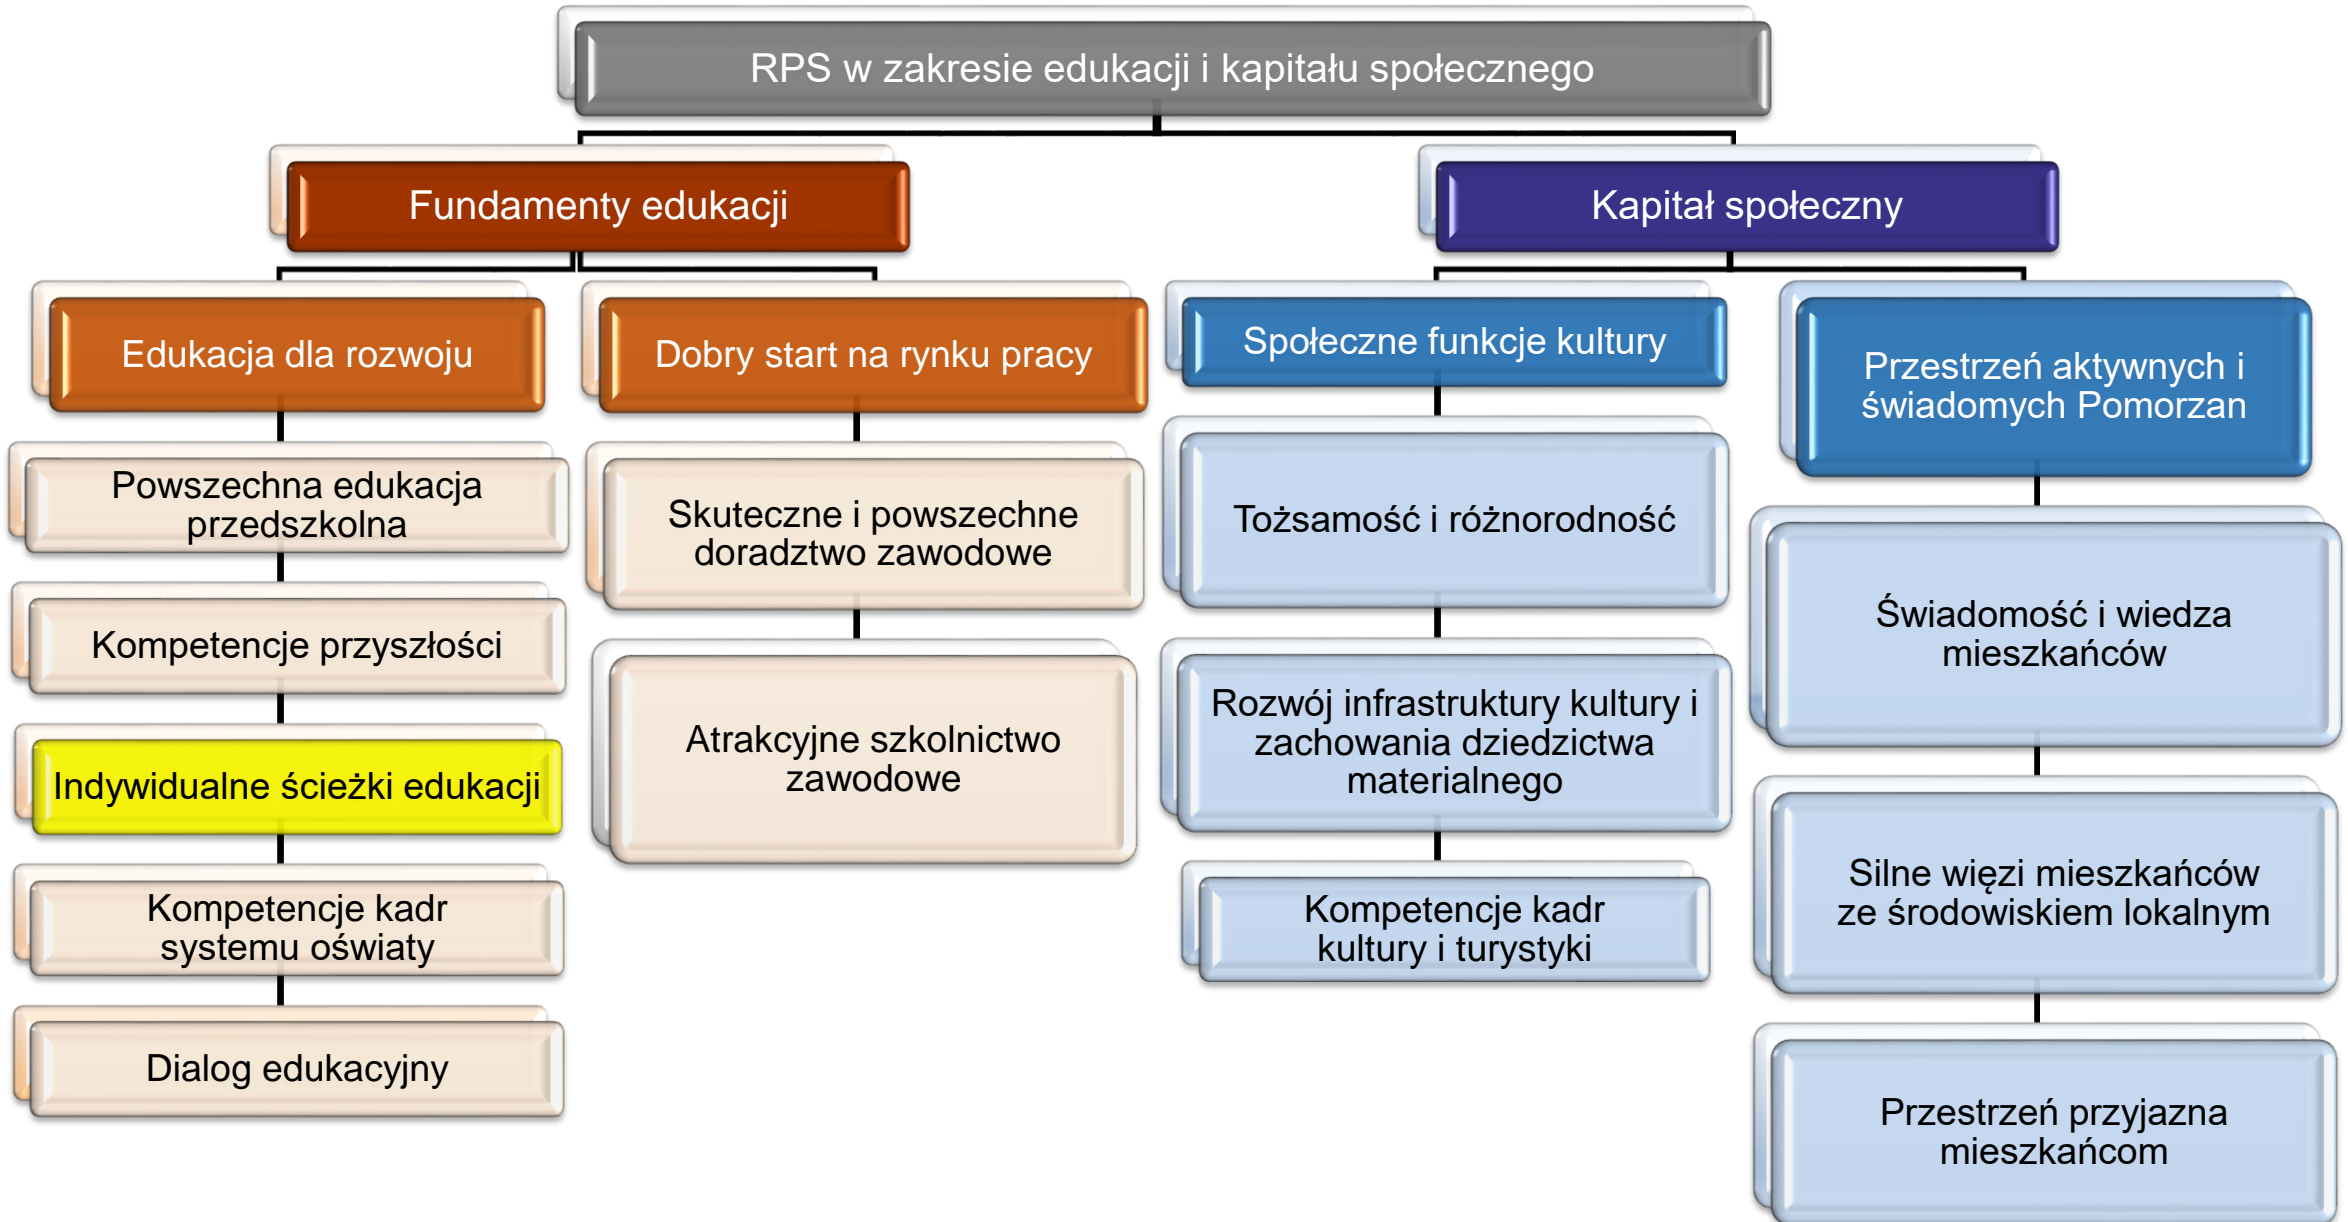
RPS w zakresie edukacji i kapitału społecznego

Fundamenty edukacji

Kapitał społeczny

Edukacja dla rozwoju

Dobry start na rynku pracy

Społeczne funkcje kultury

Przestrzeń aktywnych i świadomych Pomorzan

Powszechna edukacja przedszkolna

Kompetencje przyszłości

Indywidualne ścieżki edukacji

Kompetencje kadr systemu oświaty

Dialog edukacyjny

Skuteczne i powszechne doradztwo zawodowe

Atrakcyjne szkolnictwo zawodowe

Tożsamość i różnorodność

Rozwój infrastruktury kultury i zachowania dziedzictwa materialnego

Kompetencje kadr kultury i turystyki

Świadomość i wiedza mieszkańców

Silne więzi mieszkańców ze środowiskiem lokalnym

Przestrzeń przyjazna mieszkańcom